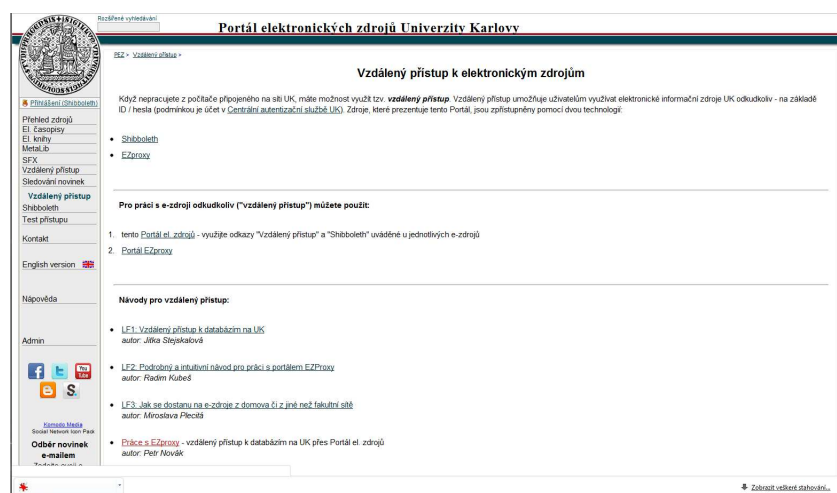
Rozšířené vyhledávání

Portál elektronických zdrojů Univerzity Karlovy

Přihlášení (Shibboleth)

Přehled zdrojů
El. časopisy
El. knihy
MetaLib
SFX
Vzdálený přístup
Sledování novinek

Vzdálený přístup
Shibboleth
Test přístupu

Kontakt

English version

Nápověda

Admin

Komodo Media
Social Network Icon Pack

Odběr novinek e-mailem

PEZ > Vzdálený přístup >

Vzdálený přístup k elektronickým zdrojům

Když nepracujete z počítače připojeného na síti UK, máte možnost využít tzv. vzdálený přístup. Vzdálený přístup umožňuje uživatelům využívat elektronické informační zdroje UK odkudkoliv - na základě ID / hesla (podmínkou je účet v Centrální autentizační službě UK). Zdroje, které prezentuje tento Portál, jsou zpřístupněny pomocí dvou technologií:

- Shibboleth
- EZproxy

Pro práci s e-zdroji odkudkoliv ("vzdálený přístup") můžete použít:

1. tento Portál el. zdrojů - využijte odkazy "Vzdálený přístup" a "Shibboleth" uváděné u jednotlivých e-zdrojů
2. Portál EZproxy

Návody pro vzdálený přístup:

- LF1: Vzdálený přístup k databázím na UK
autor: Jitka Stejskalová
- LF2: Podrobný a intuitivní návod pro práci s portálem EZProxy
autor: Radim Kubeš
- LF3: Jak se dostanu na e-zdroje z domova či z jiné než fakultní sítě
autor: Miroslava Plecitá
- Práce s EZproxy - vzdálený přístup k databázím na UK přes Portál el. zdrojů
autor: Petr Novák

Zobrazit veškeré stahování...